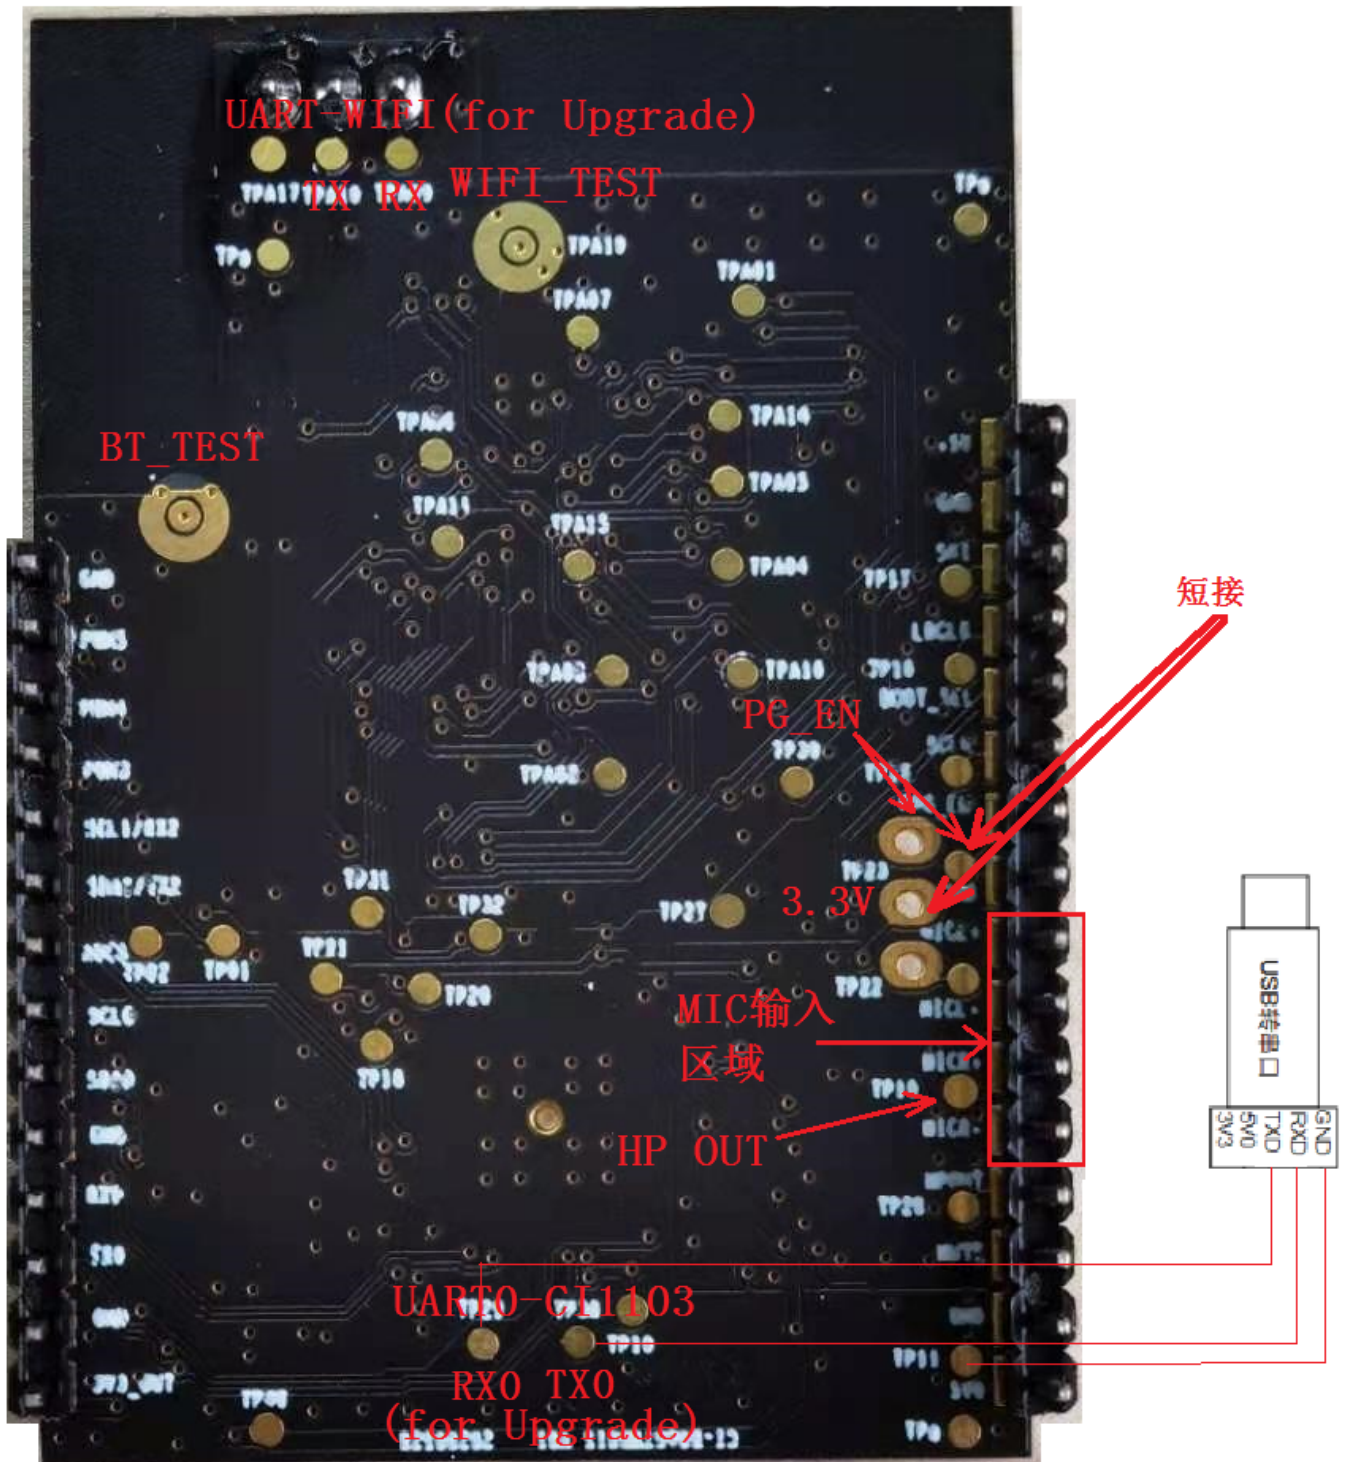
UART-WIFI(for Upgrade)

TPA17 TX RX WIFI_TEST

TP9 TPA10

TPA01

TPA07

TPA06 TPA14

BT_TEST

TPA05

TPA11

TPA15

TPA04

TP17

短接

GND

TPA03 TPA16 TP16

PG_EN

TP30

TPA02

TP23

TP31

3.3V

TP32 TP27

TP02 TP01

TP21

TP22

TP20

MIC输入

区域

TP18

TP19

HP OUT

TP28

USB转串口

GND RXD TXD 5V0 3V3

UART0-CI1103

TP10

TP11

RX0 TX0

(for Upgrade)

TP08

TP0